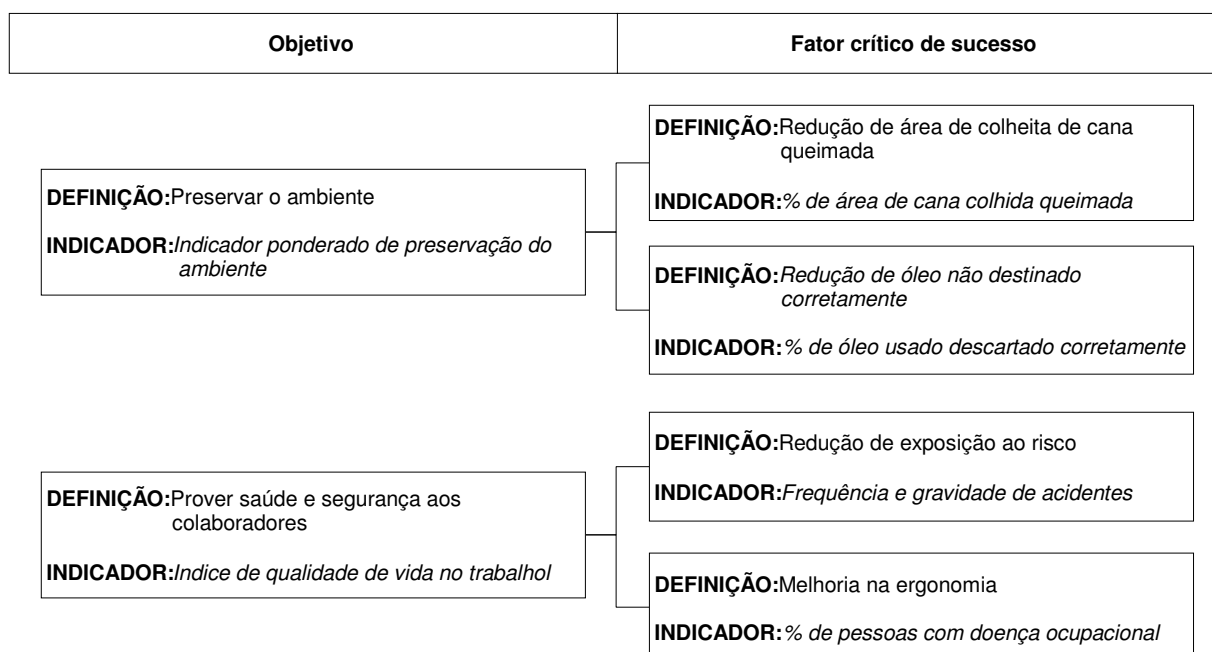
Objetivo

Fator crítico de sucesso

DEFINIÇÃO: Preservar o ambiente

INDICADOR: Indicador ponderado de preservação do ambiente

DEFINIÇÃO: Redução de área de colheita de cana queimada

INDICADOR: % de área de cana colhida queimada

DEFINIÇÃO: Redução de óleo não destinado corretamente

INDICADOR: % de óleo usado descartado corretamente

DEFINIÇÃO: Prover saúde e segurança aos colaboradores

INDICADOR: Indice de qualidade de vida no trabalhol

DEFINIÇÃO: Redução de exposição ao risco

INDICADOR: Frequência e gravidade de acidentes

DEFINIÇÃO: Melhoria na ergonomia

INDICADOR: % de pessoas com doença ocupacional